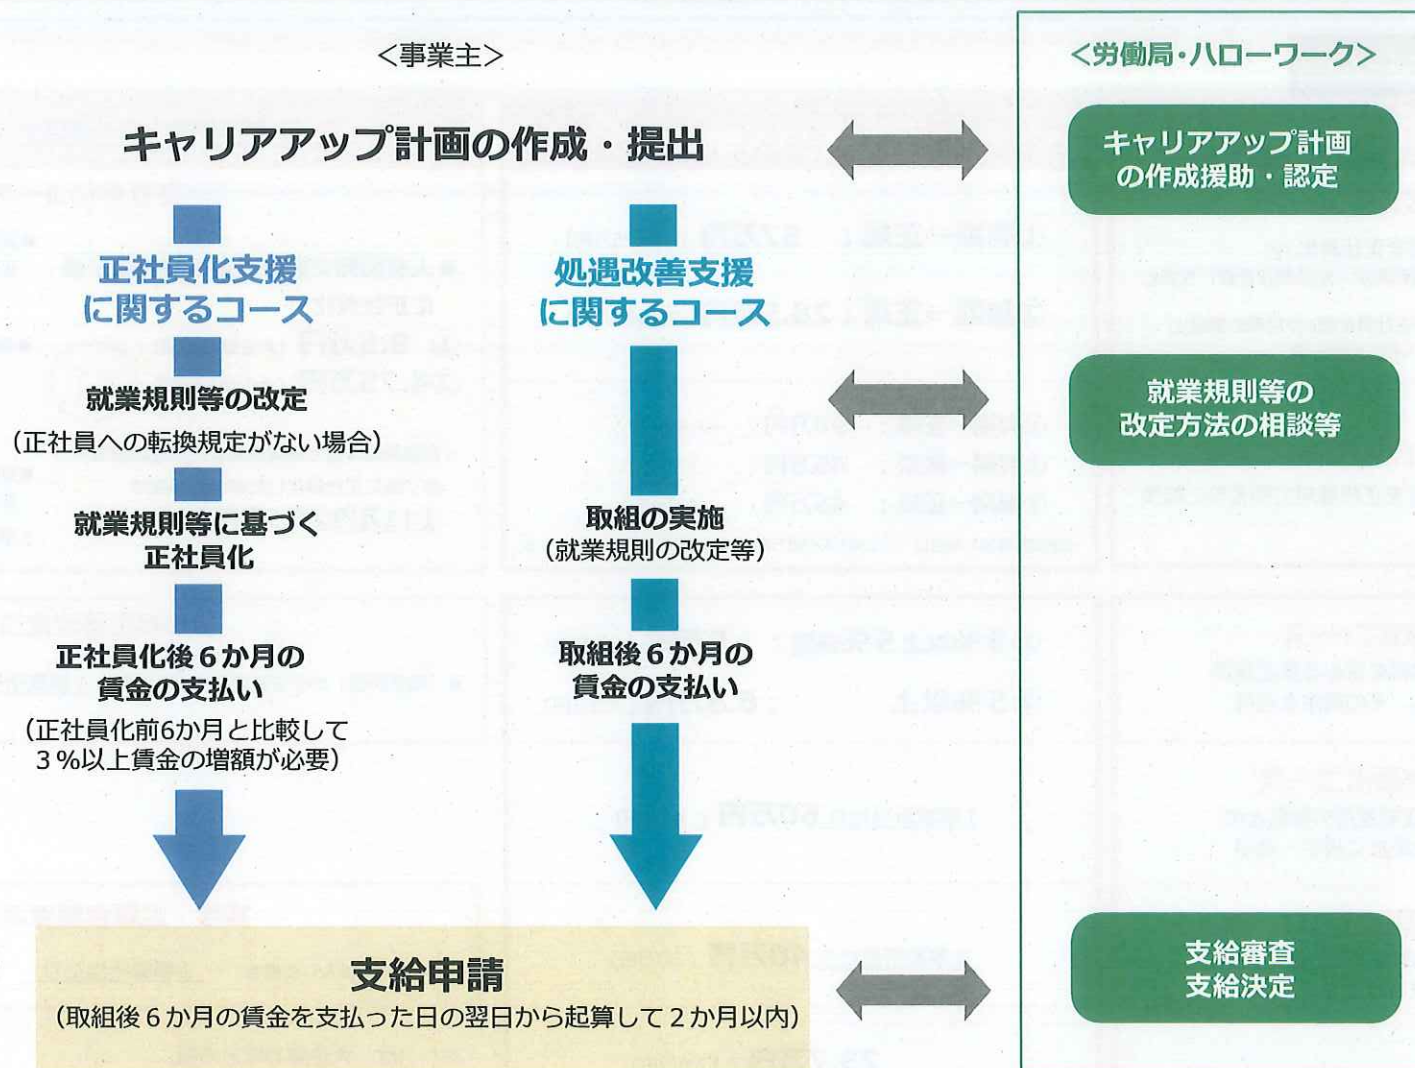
＜事業主＞

キャリアアップ計画の作成・提出

正社員化支援に関するコース

就業規則等の改定
（正社員への転換規定がない場合）

就業規則等に基づく正社員化

正社員化後６か月の賃金の支払い
（正社員化前6か月と比較して３％以上賃金の増額が必要）

処遇改善支援に関するコース

取組の実施
（就業規則の改定等）

取組後６か月の賃金の支払い

支給申請
（取組後６か月の賃金を支払った日の翌日から起算して２か月以内）

＜労働局・ハローワーク＞

キャリアアップ計画の作成援助・認定

就業規則等の改定方法の相談等

支給審査
支給決定